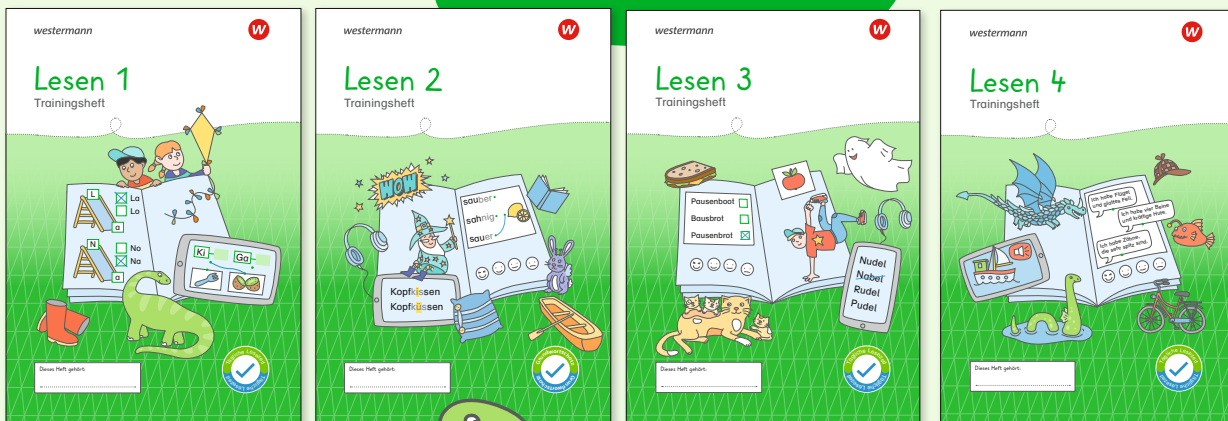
westermann

Lesen 1
Trainingsheft

L
La
Lo
a
N
No
Na
a
Ki
Ga

Dieses Heft gehört:

westermann

Lesen 2
Trainingsheft

WOW
sauber
sahnig
sauer
Kopfkissen
Kopfküssen

Dieses Heft gehört:

westermann

Lesen 3
Trainingsheft

Pausenboot
Bausbrot
Pausenbrot
Nudel
Nabel
Rudel
Pudel

Dieses Heft gehört:

westermann

Lesen 4
Trainingsheft

Ich habe Flügel und glattes Fell.
Ich habe vier Beine und kräftige Hufe.
Ich habe Zähne, die sehr spitz sind.

Dieses Heft gehört: